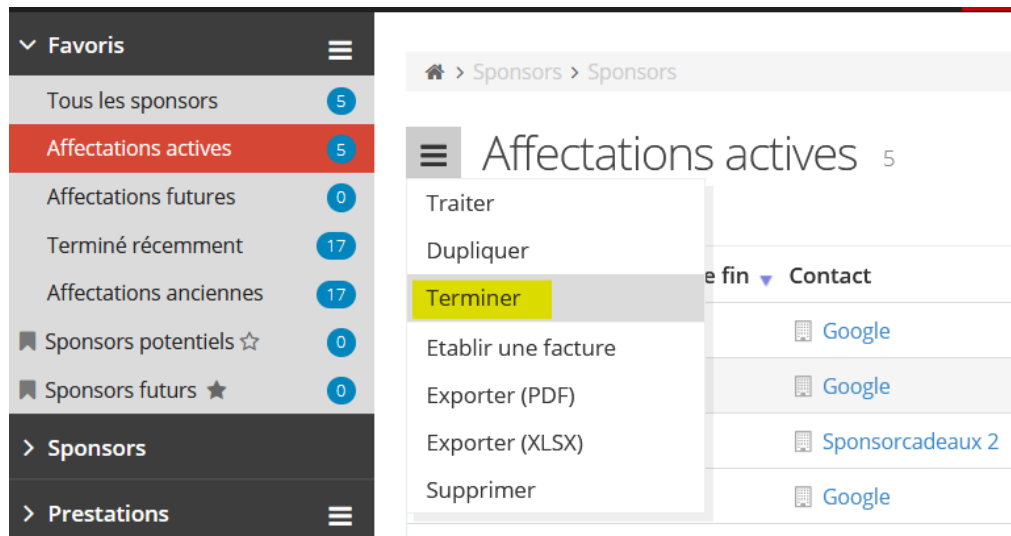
Favoris

Tous les sponsors 5
Affectations actives 5
Affectations futures 0
Terminé récemment 17
Affectations anciennes 17
Sponsors potentiels 0
Sponsors futurs 0

Sponsors

Prestations

Sponsors > Sponsors

Affectations actives 5

Traiter
Dupliquer
Terminer
Etablir une facture
Exporter (PDF)
Exporter (XLSX)
Supprimer

e fin Contact
Google
Google
Sponsorcadeaux 2
Google